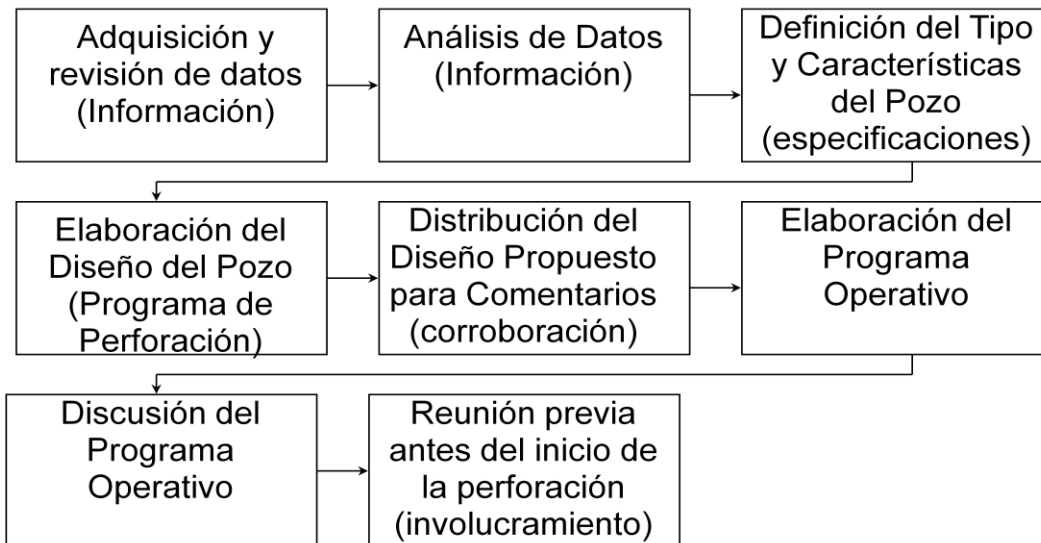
Adquisición y revisión de datos (Información)

Análisis de Datos (Información)

Definición del Tipo y Características del Pozo (especificaciones)

Elaboración del Diseño del Pozo (Programa de Perforación)

Distribución del Diseño Propuesto para Comentarios (corroboración)

Elaboración del Programa Operativo

Discusión del Programa Operativo

Reunión previa antes del inicio de la perforación (involucramiento)